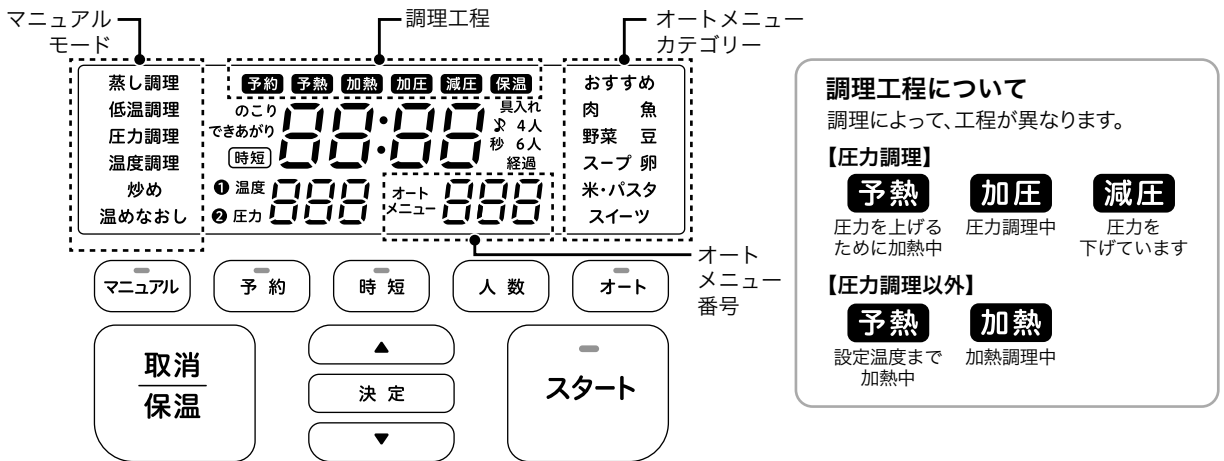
マニュアルモード

調理工程

オートメニューカテゴリー

予約 予熱 加熱 加圧 減圧 保温

蒸し調理
低温調理
圧力調理
温度調理
炒め
温めなおし

のこり
できあがり
時短

88:88

具入れ
4人
6人
秒
経過

❶ 温度 888
❷ 圧力 888

オートメニュー 888

おすすめ
肉 魚
野菜 豆
スープ 卵
米・パスタ
スイーツ

オートメニュー番号

マニュアル
予約
時短
人数
オート

取消
保温

▲
決定
▼

スタート

調理工程について
調理によって、工程が異なります。

【圧力調理】
予熱
圧力を上げるために加熱中
加圧
圧力調理中
減圧
圧力を下げています

【圧力調理以外】
予熱
設定温度まで加熱中
加熱
加熱調理中